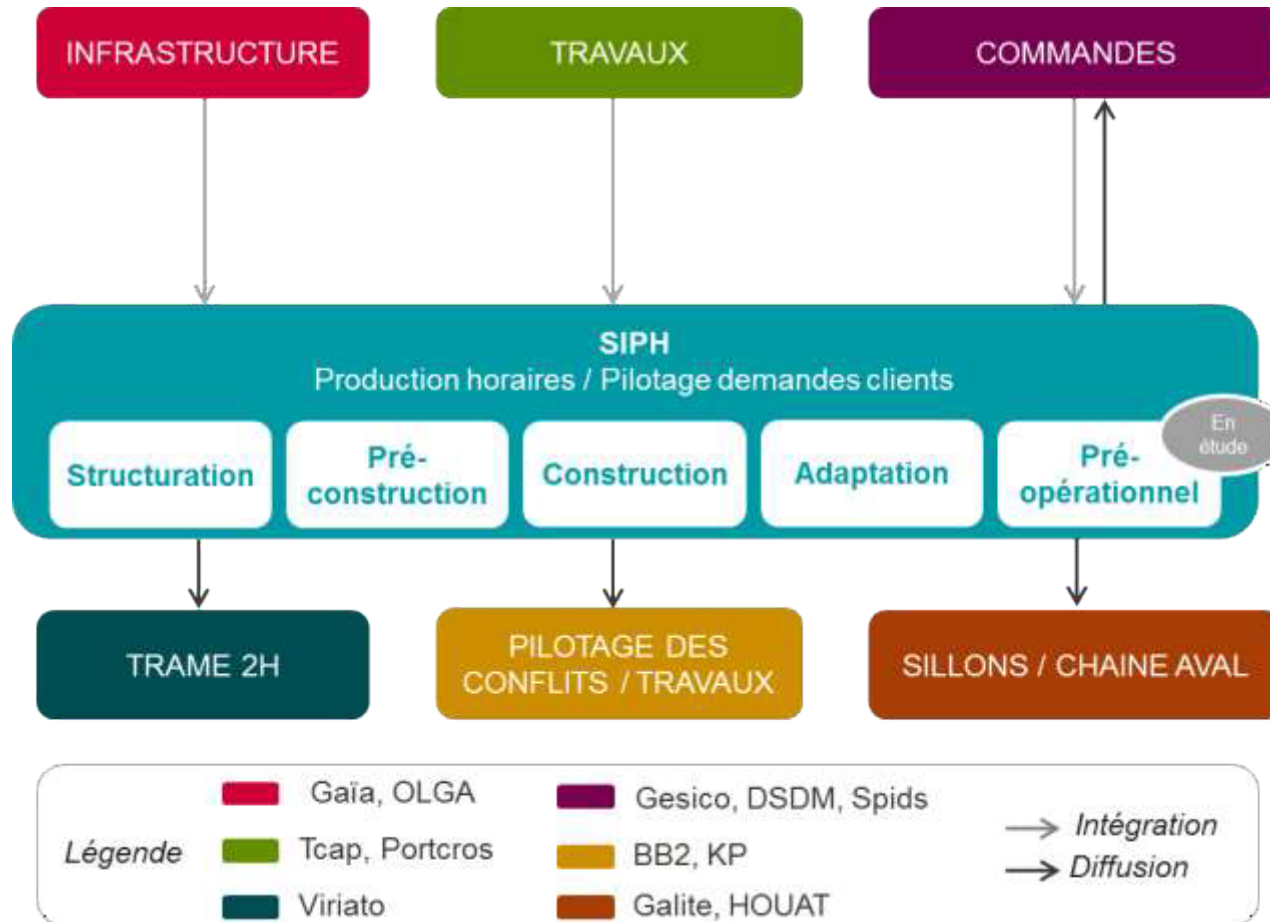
INFRASTRUCTURE

TRAVAUX

COMMANDES

SIPH
Production horaires / Pilotage demandes clients

Structuration

Pré-construction

Construction

Adaptation

Pré-opérationnel

En étude

TRAME 2H

PILOTAGE DES CONFLITS / TRAVAUX

SILLONS / CHAINE AVAL

Légende

Gaïa, OLGA

Tcap, Portcros

Viriato

Gesico, DSDM, Spids

BB2, KP

Galite, HOUAT

Intégration

Diffusion